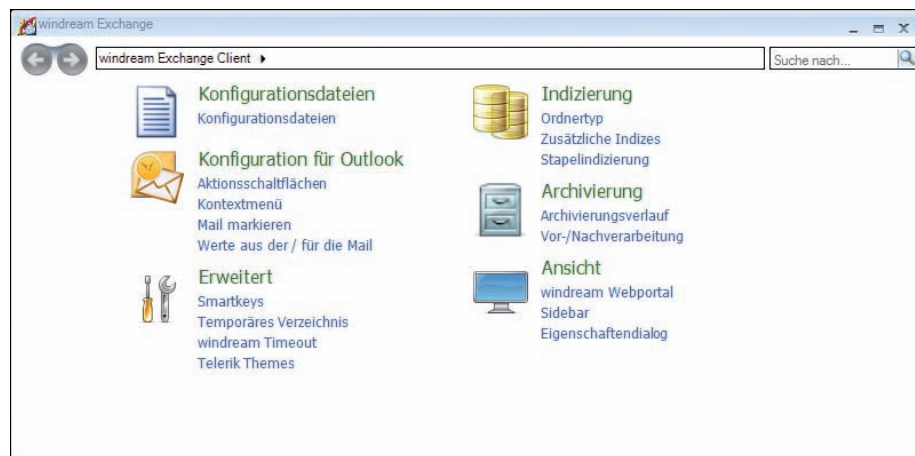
windream Exchange

windream Exchange Client ▸

Suche nach...

Konfigurationsdateien
Konfigurationsdateien

Konfiguration für Outlook
Aktionsschaltflächen
Kontextmenü
Mail markieren
Werte aus der / für die Mail

Erweitert
Smartkeys
Temporäres Verzeichnis
windream Timeout
Telerik Themes

Indizierung
Ordnertyp
Zusätzliche Indizes
Stapelindizierung

Archivierung
Archivierungsverlauf
Vor-/Nachverarbeitung

Ansicht
windream Webportal
Sidebar
Eigenschaftendialog